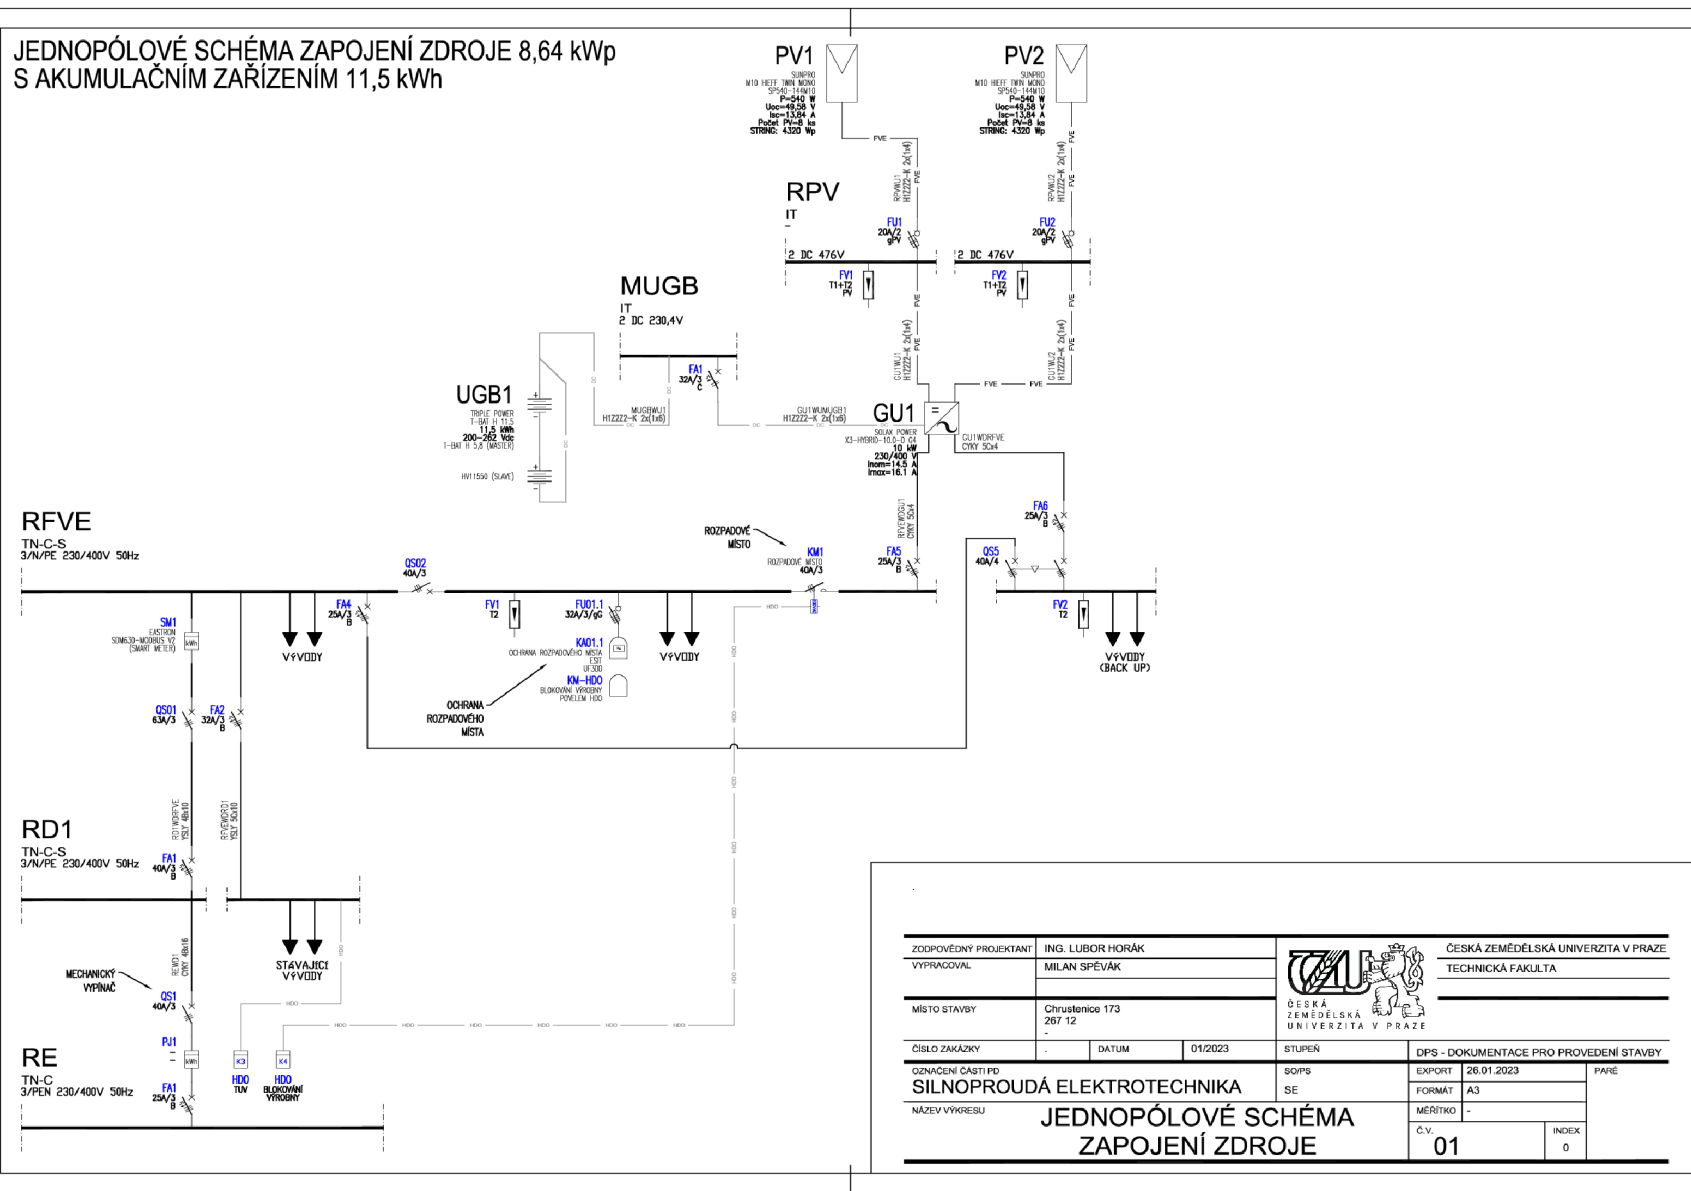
JEDNOPÓLOVÉ SCHÉMA ZAPOJENÍ ZDROJE 8,64 kWp
S AKUMULAČNÍM ZAŘÍZENÍM 11,5 kWh

PV1
SUNPRO
M10 HIEFF TWIN MONO
SP540-144M10
P=540 W
Uoc=49,58 V
Isc=13,84 A
Počet PV=8 ks
STRING: 4320 Wp

PV2
SUNPRO
M10 HIEFF TWIN MONO
SP540-144M10
P=540 W
Uoc=49,58 V
Isc=13,84 A
Počet PV=8 ks
STRING: 4320 Wp

FVE
RPVWU1 H1Z2Z2-K 2x(1x4)
RPVWU2 H1Z2Z2-K 2x(1x4)

RPV
IT

FU1 20A/2 gPV
FU2 20A/2 gPV
2 DC 476V
2 DC 476V
FV1 T1+T2 PV
FV2 T1+T2 PV

MUGB
IT
2 DC 230,4V
FA1 32A/2 C

GU1WU1 H1Z2Z2-K 2x(1x4)
GU1WU2 H1Z2Z2-K 2x(1x4)

UGB1
TRIPLE POWER
T-BAT H 11,5
11,5 kWh
200-262 Vdc
T-BAT H 5,8 (MASTER)
HV11550 (SLAVE)

MUGBWU1 H1Z2Z2-K 2x(1x6)
GU1WUMUGB1 H1Z2Z2-K 2x(1x6)

GU1
SOLAX POWER
X3-HYBRID-10.0-D G4
10 kW
230/400 V
Inom=14.5 A
Imax=16.1 A
GU1WDRFVE CYKY 5Cx4
RFVEWDGU1 CYKY 5Cx4

RFVE
TN-C-S
3/N/PE 230/400V 50Hz

QS02 40A/3
ROZPADOVÉ MÍSTO
KM1 ROZPADOVÉ MÍSTO 40A/3
FA5 25A/3 B
FA6 25A/3 B
QS5 40A/4

FA4 25A/3 B
FV1 T2
FU01.1 32A/3/gG
KA01.1 OCHRANA ROZPADOVÉHO MÍSTA ESIT UF300
KM-HDO BLOKOVÁNÍ VÝROBNY POVELEM HDO
FV2 T2

SM1 EASTRON SDM630-MODBUS V2 (SMART METER)
VÝVODY
VÝVODY
VÝVODY (BACK UP)

OCHRANA ROZPADOVÉHO MÍSTA

QS01 63A/3
FA2 32A/3 B
RD1WDRFVE YSLY 4Bx10
RFVEWDRD1 YSLY 5Gx10

RD1
TN-C-S
3/N/PE 230/400V 50Hz
FA1 40A/3 B

STÁVAJÍCÍ VÝVODY
REWD1 CYKY 4Bx16
MECHANICKÝ VYPÍNAČ
QS1 40A/3
PJ1
HDO

RE
TN-C
3/PEN 230/400V 50Hz
FA1 25A/3 B
K3 HDO TUV
K4 HDO BLOKOVÁNÍ VÝROBNY

| ZODPOVĚDNÝ PROJEKTANT | ING. LUBOR HORÁK | | | ČESKÁ ZEMĚDĚLSKÁ UNIVERZITA V PRAZE |
|---|---|---|---|---|
| VYPRACOVAL | MILAN SPĚVÁK | | | TECHNICKÁ FAKULTA |
| MÍSTO STAVBY | Chrustenice 173 267 12 - | | ČESKÁ ZEMĚDĚLSKÁ UNIVERZITA V PRAZE | |
| ČÍSLO ZAKÁZKY | - | DATUM 01/2023 | STUPEŇ | DPS - DOKUMENTACE PRO PROVEDENÍ STAVBY |
| OZNAČENÍ ČÁSTI PD SILNOPROUDÁ ELEKTROTECHNIKA | | | SO/PS SE | EXPORT 26.01.2023 PARÉ |
| | | | | FORMÁT A3 |
| NÁZEV VÝKRESU JEDNOPÓLOVÉ SCHÉMA ZAPOJENÍ ZDROJE | | | | MĚŘÍTKO - |
| | | | | Č.V. 01 INDEX 0 |